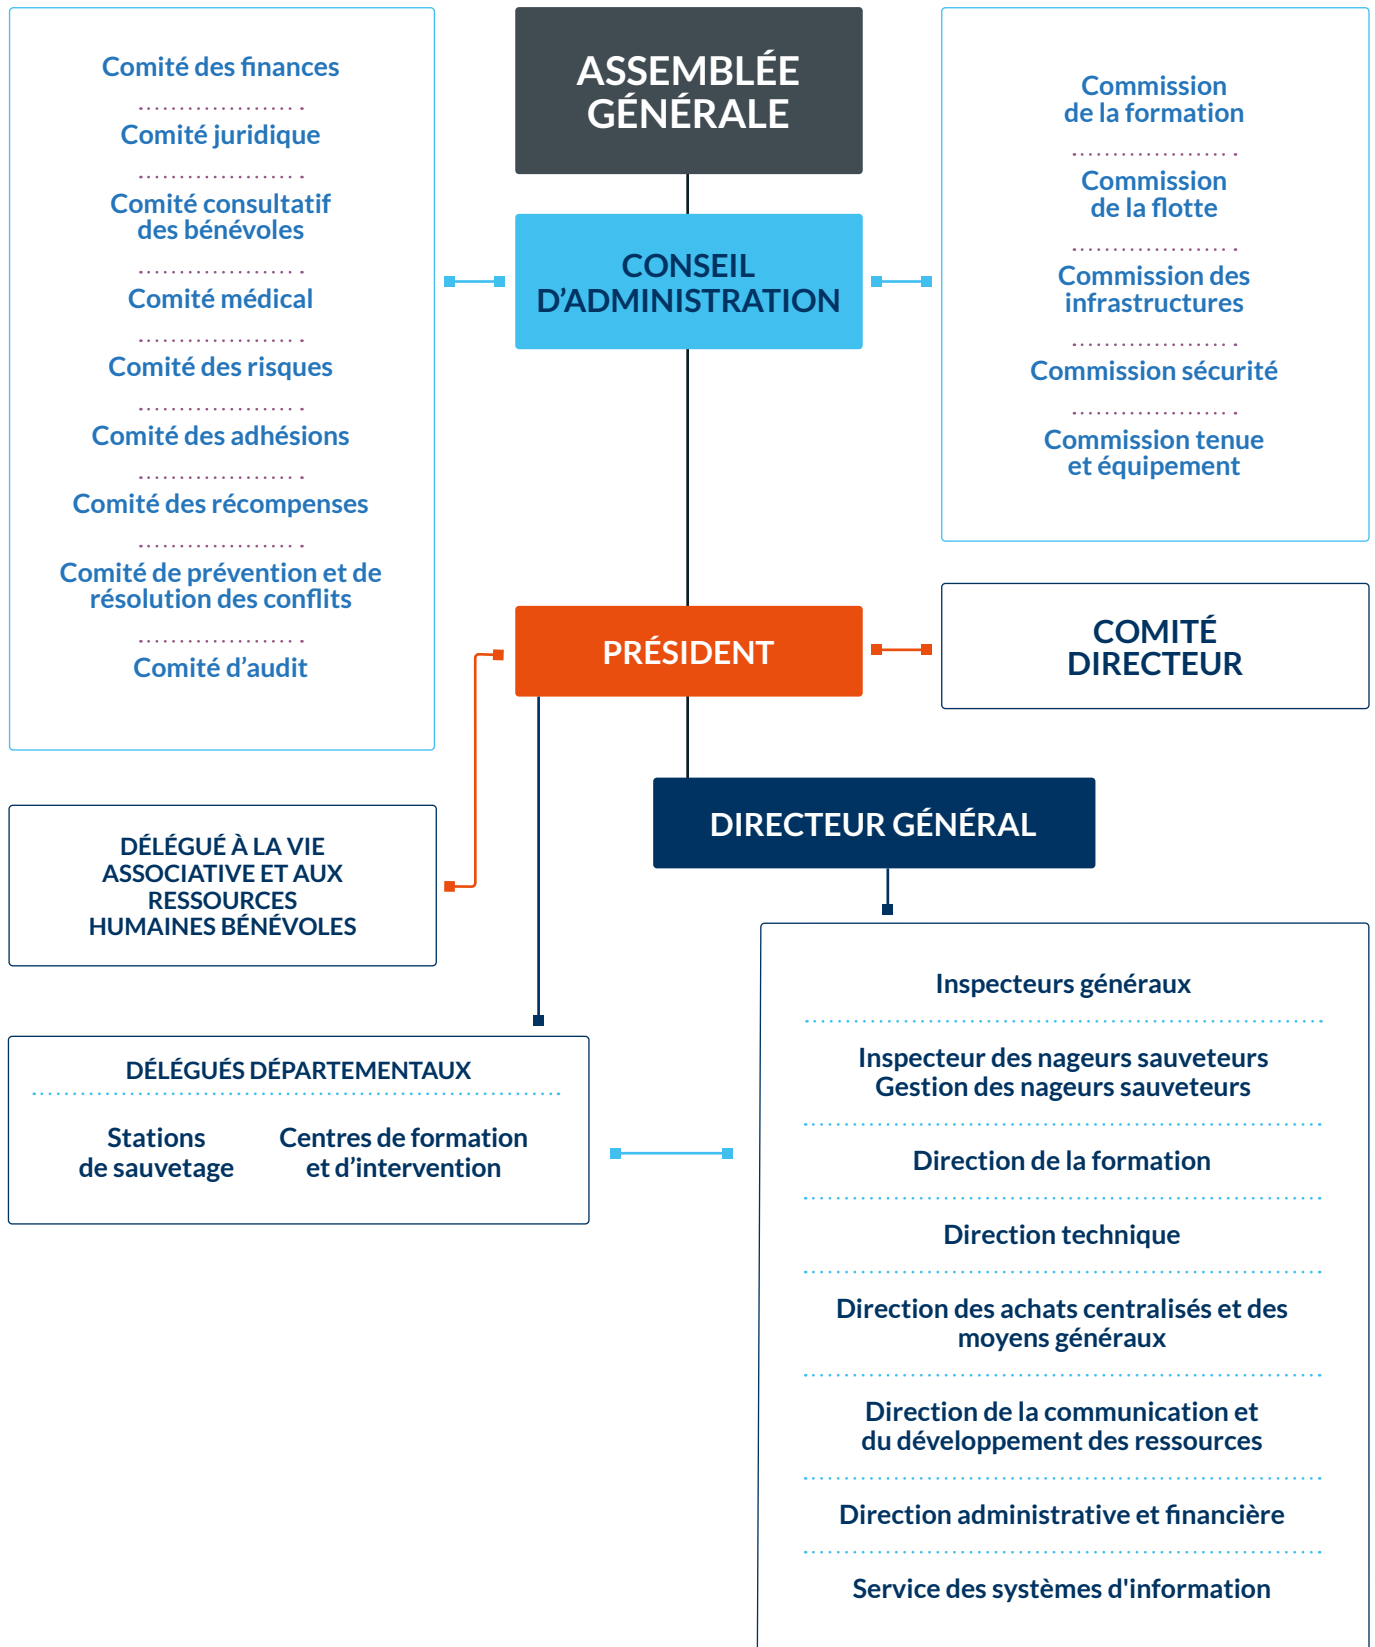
Comité des finances

Comité juridique

Comité consultatif des bénévoles

Comité médical

Comité des risques

Comité des adhésions

Comité des récompenses

Comité de prévention et de résolution des conflits

Comité d'audit

ASSEMBLÉE GÉNÉRALE

CONSEIL D'ADMINISTRATION

Commission de la formation

Commission de la flotte

Commission des infrastructures

Commission sécurité

Commission tenue et équipement

PRÉSIDENT

COMITÉ DIRECTEUR

DÉLÉGUÉ À LA VIE ASSOCIATIVE ET AUX RESSOURCES HUMAINES BÉNÉVOLES

DIRECTEUR GÉNÉRAL

DÉLÉGUÉS DÉPARTEMENTAUX

Stations de sauvetage

Centres de formation et d'intervention

Inspecteurs généraux

Inspecteur des nageurs sauveteurs
Gestion des nageurs sauveteurs

Direction de la formation

Direction technique

Direction des achats centralisés et des moyens généraux

Direction de la communication et du développement des ressources

Direction administrative et financière

Service des systèmes d'information